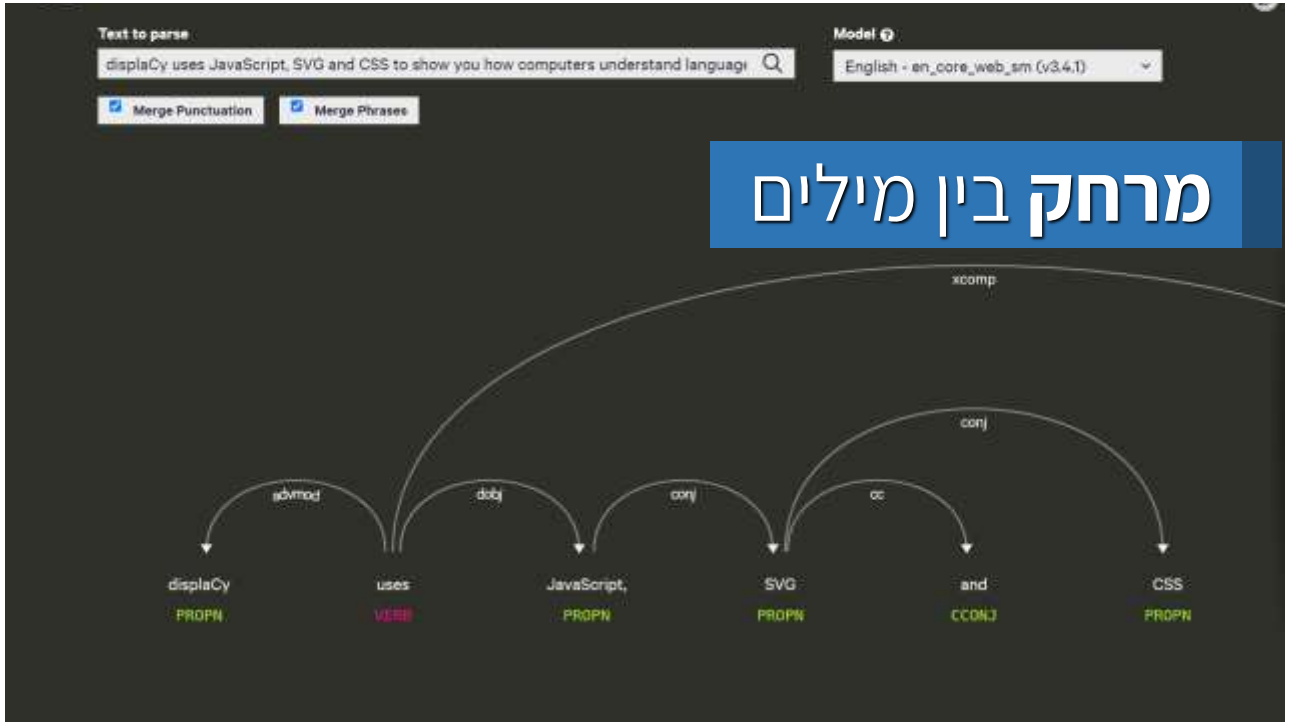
Text to parse

displaCy uses JavaScript, SVG and CSS to show you how computers understand languag

Model

English - en_core_web_sm (v3.4.1)

Merge Punctuation

Merge Phrases

**מרחק** בין מילים

xcomp

conj

advmod

dobj

conj

cc

displaCy
PROPN

uses
VERB

JavaScript,
PROPN

SVG
PROPN

and
CCONJ

CSS
PROPN